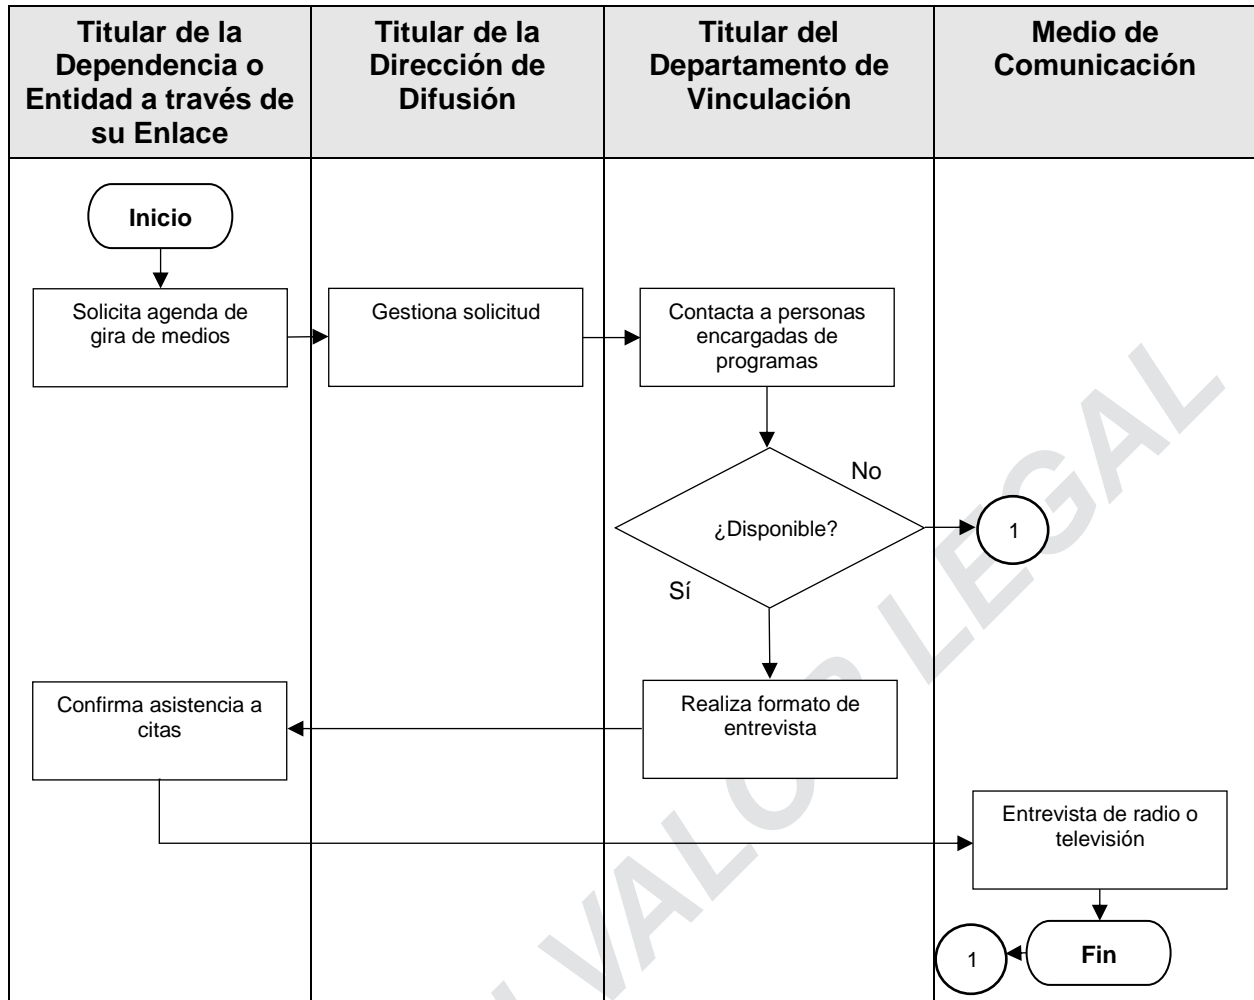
| Titular de la Dependencia o Entidad a través de su Enlace | Titular de la Dirección de Difusión | Titular del Departamento de Vinculación | Medio de Comunicación |
|---|---|---|---|

Inicio

Solicita agenda de gira de medios

Gestiona solicitud

Contacta a personas encargadas de programas

¿Disponible?

No

1

Sí

Realiza formato de entrevista

Confirma asistencia a citas

Entrevista de radio o televisión

Fin

1

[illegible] VALOR LEGAL